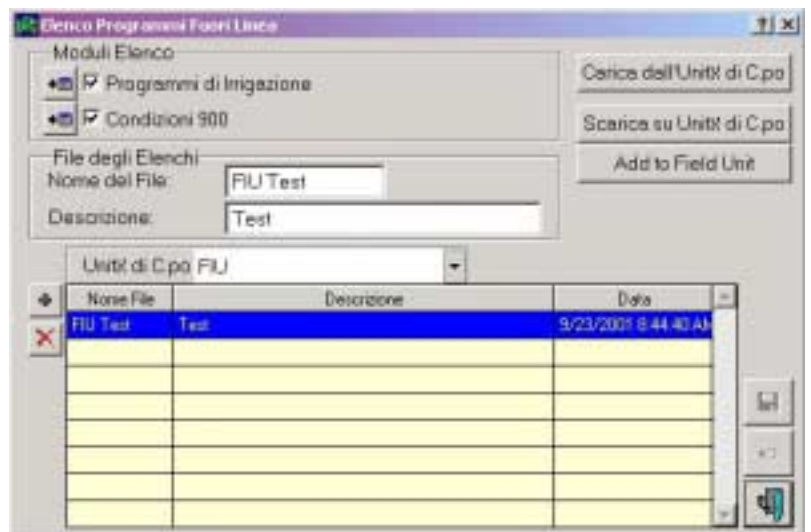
Elenco Programmi Fuori Linea

?| x

Moduli Elenco

Programmi di Irrigazione

Condizioni 900

Carica dall'UnitX di C.po

Scarica su UnitX di C.po

Add to Field Unit

File degli Elenchi

Nome del File: FIU Test

Descrizione: Test

UnitX di C.po FIU

| Nome File | Descrizione | Data |
|---|---|---|
| FIU Test | Test | 9/23/2001 8:44:40 AM |
| | | |
| | | |
| | | |
| | | |
| | | |
| | | |
| | | |
| | | |
| | | |